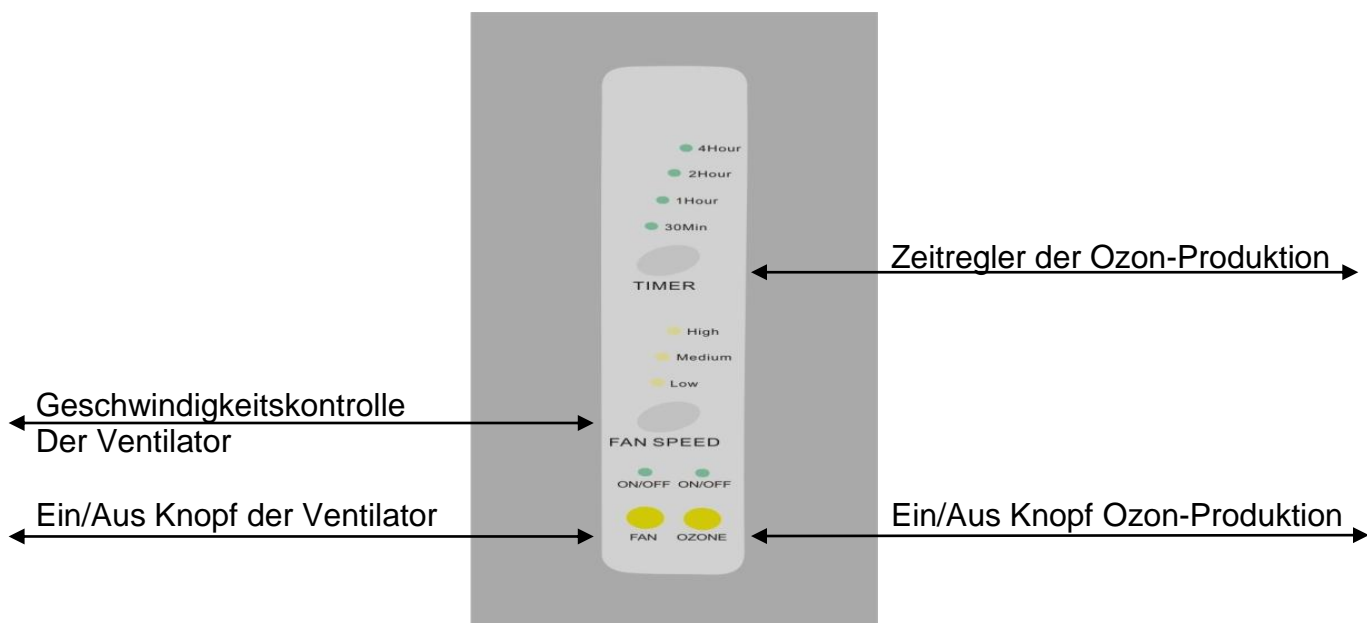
4Hour
2Hour
1Hour
30Min

Zeitregler der Ozon-Produktion

TIMER

High
Medium
Low

Geschwindigkeitskontrolle
Der Ventilator

FAN SPEED

ON/OFF ON/OFF

Ein/Aus Knopf der Ventilator

Ein/Aus Knopf Ozon-Produktion

FAN OZONE